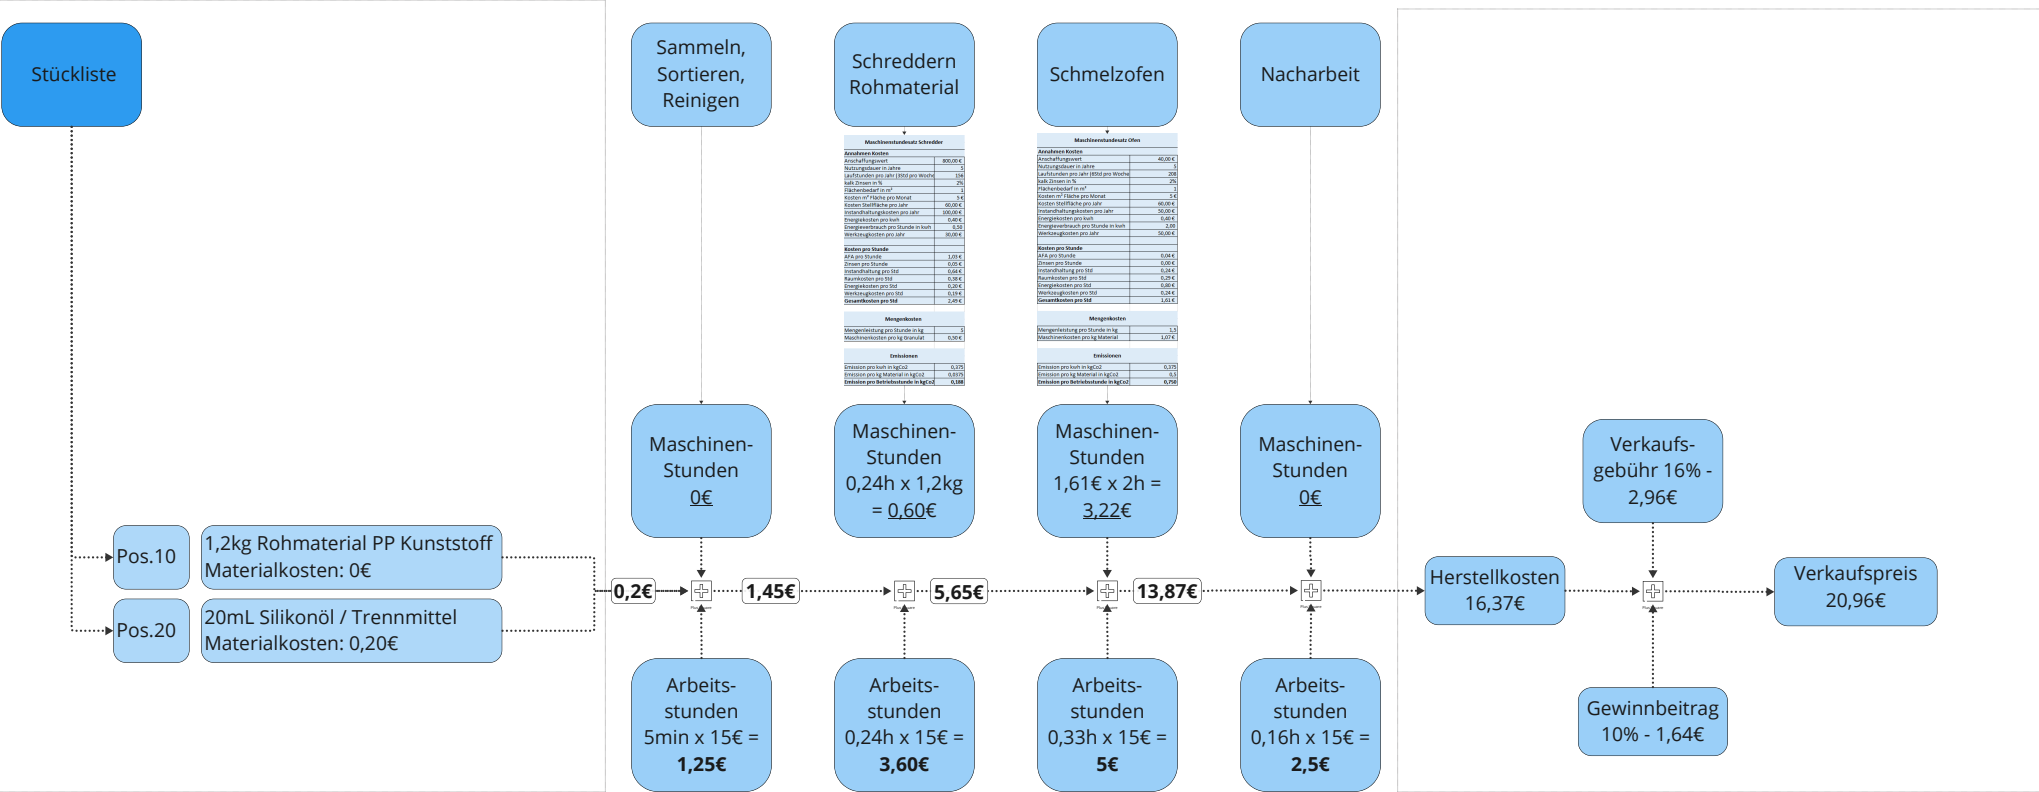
Stückliste

Pos.10

1,2kg Rohmaterial PP Kunststoff
Materialkosten: 0€

Pos.20

20mL Silikonöl / Trennmittel
Materialkosten: 0,20€

Sammeln, Sortieren, Reinigen

Schreddern Rohmaterial

Schmelzofen

Nacharbeit

Maschinenstundensatz Schredder

| Annahmen Kosten | |
|---|---|
| Anschaffungswert | 800,00 € |
| Nutzungsdauer in Jahre | 5 |
| Laufstunden pro Jahr (8Std pro Woche) | 104 |
| kalk Zinsen in % | 2% |
| Flächenbedarf in m² | 1 |
| Kosten m² Fläche pro Monat | 5 € |
| Kosten Stellfläche pro Jahr | 60,00 € |
| Instandhaltungskosten pro Jahr | 100,00 € |
| Energiekosten pro kwh | 0,40 € |
| Energieverbrauch pro Stunde in kwh | 0,50 |
| Werkzeugkosten pro Jahr | 30,00 € |
| Kosten pro Stunde | |
| AFA pro Stunde | 1,03 € |
| Zinsen pro Stunde | 0,05 € |
| Instandhaltung pro Std | 0,64 € |
| Raumkosten pro Std | 0,38 € |
| Energiekosten pro Std | 0,20 € |
| Werkzeugkosten pro Std | 0,19 € |
| Gesamtkosten pro Std | 2,49 € |

| Mengenkosten | |
|---|---|
| Mengenleistung pro Stunde in kg | 5 |
| Maschinenkosten pro kg Granulat | 0,50 € |

| Emissionen | |
|---|---|
| Emission pro kwh in kgCo2 | 0,375 |
| Emission pro kg Material in kgCo2 | 0,0375 |
| Emission pro Betriebsstunde in kgCo2 | 0,188 |

Maschinenstundensatz Ofen

| Annahmen Kosten | |
|---|---|
| Anschaffungswert | 40,00 € |
| Nutzungsdauer in Jahre | 3 |
| Laufstunden pro Jahr (8Std pro Woche) | 208 |
| kalk Zinsen in % | 2% |
| Flächenbedarf in m² | 1 |
| Kosten m² Fläche pro Monat | 5 € |
| Kosten Stellfläche pro Jahr | 60,00 € |
| Instandhaltungskosten pro Jahr | 50,00 € |
| Energiekosten pro kwh | 0,40 € |
| Energieverbrauch pro Stunde in kwh | 2,00 |
| Werkzeugkosten pro Jahr | 50,00 € |
| Kosten pro Stunde | |
| AFA pro Stunde | 0,04 € |
| Zinsen pro Stunde | 0,00 € |
| Instandhaltung pro Std | 0,24 € |
| Raumkosten pro Std | 0,29 € |
| Energiekosten pro Std | 0,80 € |
| Werkzeugkosten pro Std | 0,24 € |
| Gesamtkosten pro Std | 1,61 € |

| Mengenkosten | |
|---|---|
| Mengenleistung pro Stunde in kg | 1,5 |
| Maschinenkosten pro kg Material | 1,07 € |

| Emissionen | |
|---|---|
| Emission pro kwh in kgCo2 | 0,375 |
| Emission pro kg Material in kgCo2 | 0,5 |
| Emission pro Betriebsstunde in kgCo2 | 0,750 |

Maschinen-Stunden
0€

Maschinen-Stunden
0,24h x 1,2kg = 0,60€

Maschinen-Stunden
1,61€ x 2h = 3,22€

Maschinen-Stunden
0€

0,2€

1,45€

5,65€

13,87€

Herstellkosten
16,37€

Verkaufs-gebühr 16% - 2,96€

Verkaufspreis
20,96€

Gewinnbeitrag
10% - 1,64€

Arbeits-stunden
5min x 15€ =
1,25€

Arbeits-stunden
0,24h x 15€ =
3,60€

Arbeits-stunden
0,33h x 15€ =
5€

Arbeits-stunden
0,16h x 15€ =
2,5€